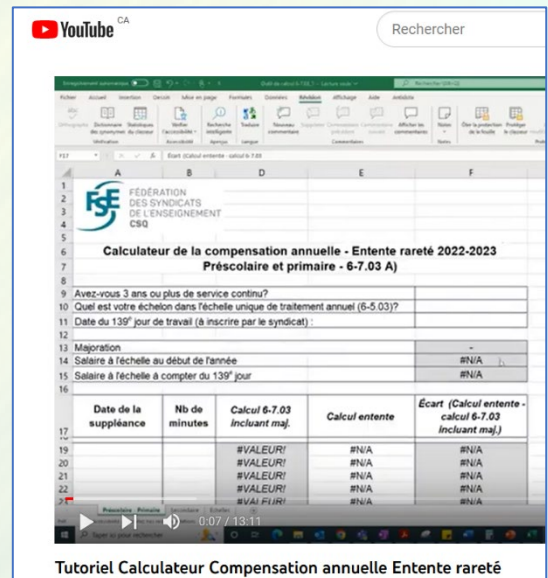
YouTube CA

Rechercher

Fichier Accueil Insertion Dessin Mise en page Formules Données Révision Affichage Aide Acrobat

F17 Écart (Calcul entente - calcul 6-7.03

FÉDÉRATION DES SYNDICATS DE L'ENSEIGNEMENT CSQ

Calculateur de la compensation annuelle - Entente rareté 2022-2023
Préscolaire et primaire - 6-7.03 A)

Avez-vous 3 ans ou plus de service continu?
Quel est votre échelon dans l'échelle unique de traitement annuel (6-5.03)?
Date du 139$^e$ jour de travail (à inscrire par le syndicat) :

Majoration | -
Salaire à l'échelle au début de l'année | #N/A
Salaire à l'échelle à compter du 139$^e$ jour | #N/A

| Date de la suppléance | Nb de minutes | Calcul 6-7.03 incluant maj. | Calcul entente | Écart (Calcul entente - calcul 6-7.03 incluant maj.) |
|---|---|---|---|---|
| | | #VALEUR! | #N/A | #N/A |
| | | #VALEUR! | #N/A | #N/A |
| | | #VALEUR! | #N/A | #N/A |
| | | #VALEUR! | #N/A | #N/A |
| | | #VALEUR! | #N/A | #N/A |

Préscolaire Primaire | Secondaire | Échelles

0:07 / 13:11

Tutoriel Calculateur Compensation annuelle Entente rareté